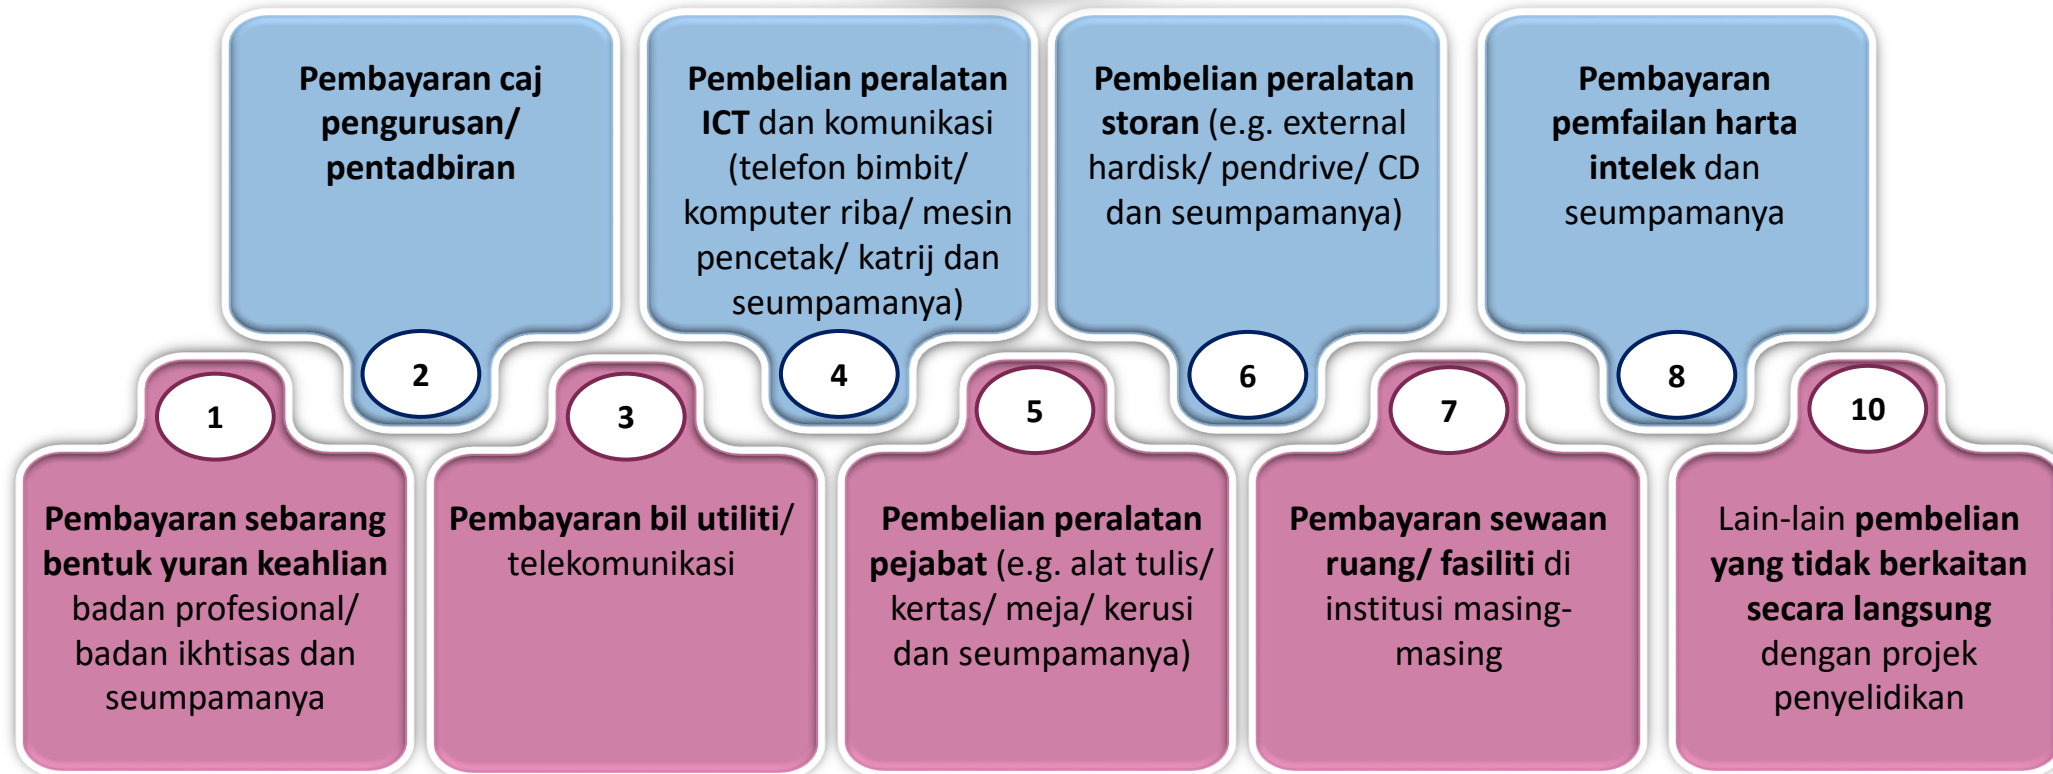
1

Pembayaran sebarang bentuk yuran keahlian badan profesional/ badan ikhtisas dan seumpamanya

2

Pembayaran caj pengurusan/ pentadbiran

3

Pembayaran bil utiliti/ telekomunikasi

4

Pembelian peralatan ICT dan komunikasi (telefon bimbit/ komputer riba/ mesin pencetak/ katrij dan seumpamanya)

5

Pembelian peralatan pejabat (e.g. alat tulis/ kertas/ meja/ kerusi dan seumpamanya)

6

Pembelian peralatan storan (e.g. external hardisk/ pendrive/ CD dan seumpamanya)

7

Pembayaran sewaan ruang/ fasiliti di institusi masing-masing

8

Pembayaran pemfailan harta intelek dan seumpamanya

10

Lain-lain pembelian yang tidak berkaitan secara langsung dengan projek penyelidikan